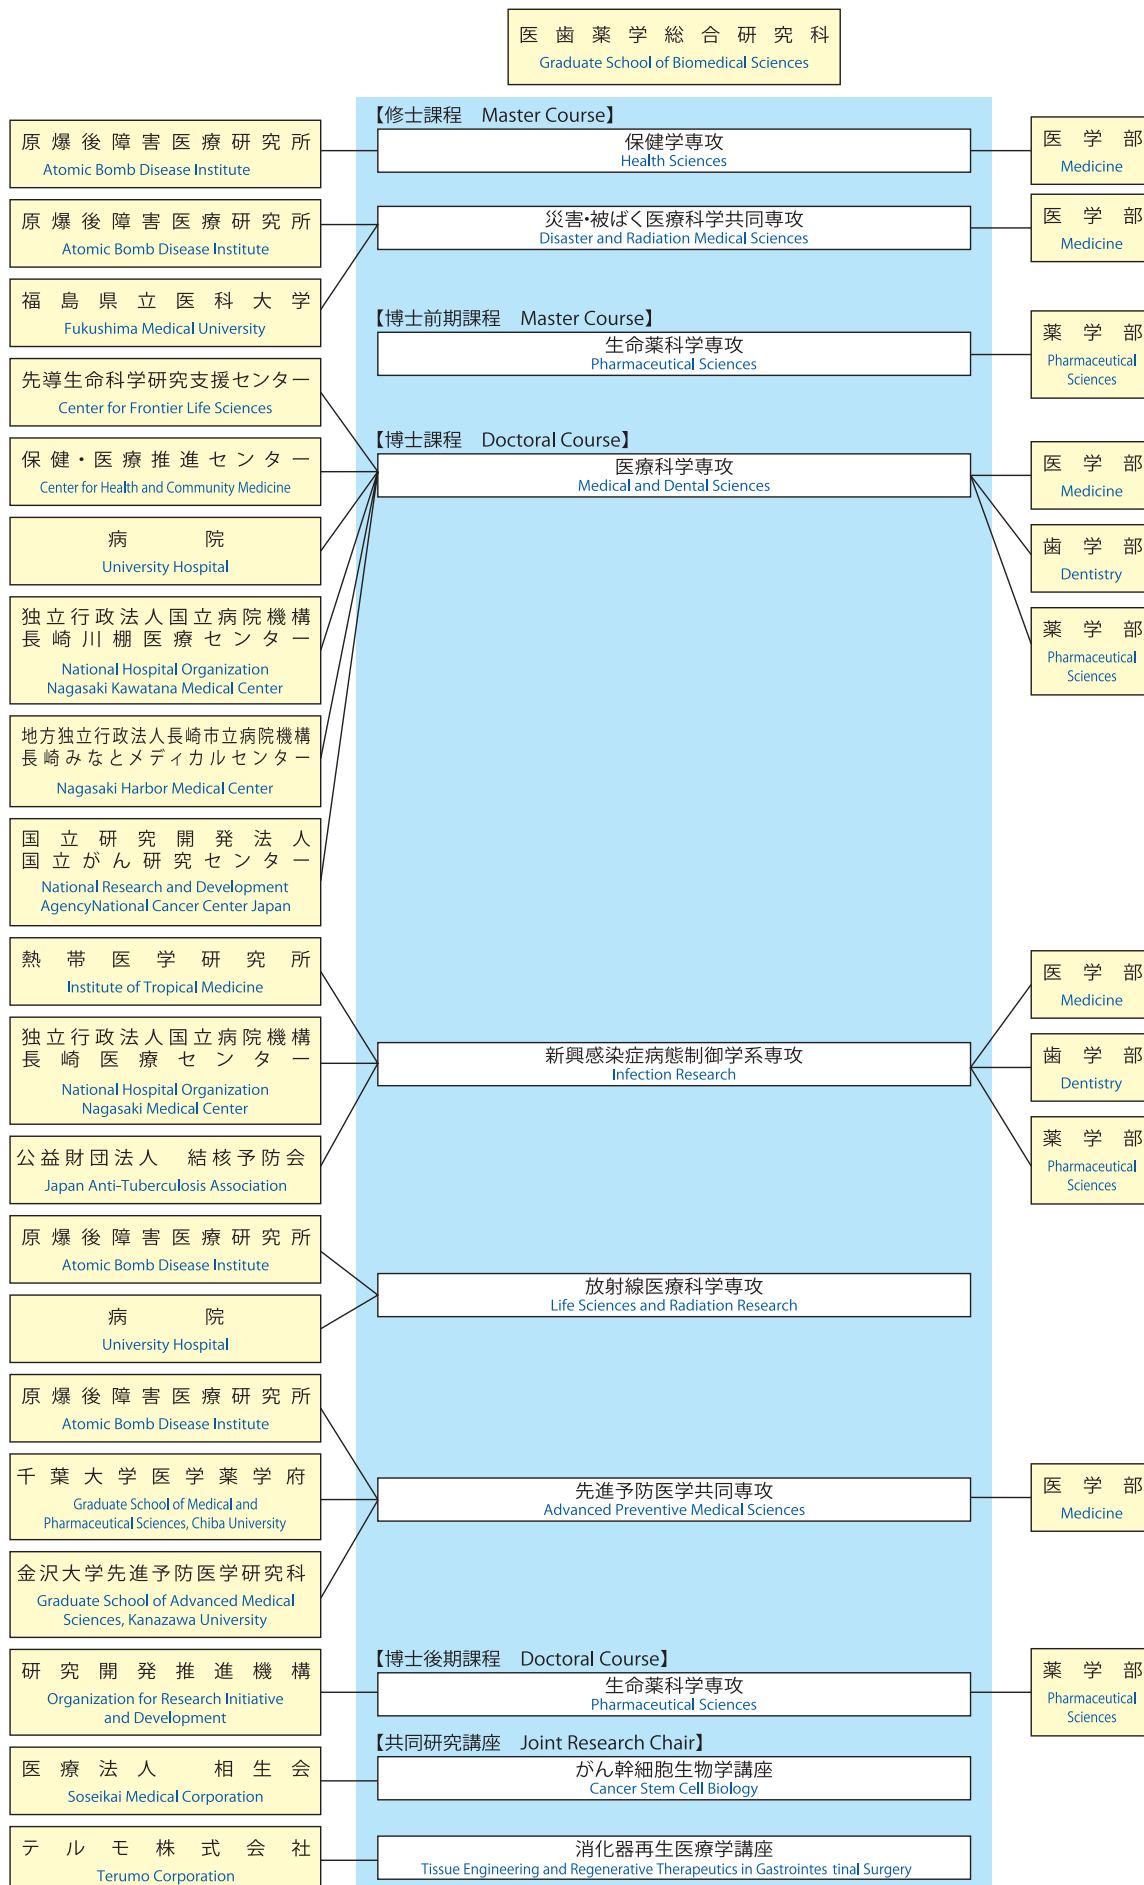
医 歯 薬 学 総 合 研 究 科
Graduate School of Biomedical Sciences

原爆後障害医療研究所
Atomic Bomb Disease Institute

原爆後障害医療研究所
Atomic Bomb Disease Institute

福島県立医科大学
Fukushima Medical University

先導生命科学研究支援センター
Center for Frontier Life Sciences

保健・医療推進センター
Center for Health and Community Medicine

病院
University Hospital

独立行政法人国立病院機構
長崎川棚医療センター
National Hospital Organization
Nagasaki Kawatana Medical Center

地方独立行政法人長崎市立病院機構
長崎みなとメディカルセンター
Nagasaki Harbor Medical Center

国立研究開発法人
国立がん研究センター
National Research and Development AgencyNational Cancer Center Japan

熱帯医学研究所
Institute of Tropical Medicine

独立行政法人国立病院機構
長崎医療センター
National Hospital Organization
Nagasaki Medical Center

公益財団法人 結核予防会
Japan Anti-Tuberculosis Association

原爆後障害医療研究所
Atomic Bomb Disease Institute

病院
University Hospital

原爆後障害医療研究所
Atomic Bomb Disease Institute

千葉大学医学薬学府
Graduate School of Medical and Pharmaceutical Sciences, Chiba University

金沢大学先進予防医学研究科
Graduate School of Advanced Medical Sciences, Kanazawa University

研究開発推進機構
Organization for Research Initiative and Development

医療法人 相生会
Soseikai Medical Corporation

テルモ株式会社
Terumo Corporation

【修士課程 Master Course】
保健学専攻
Health Sciences

災害・被ばく医療科学共同専攻
Disaster and Radiation Medical Sciences

【博士前期課程 Master Course】
生命薬科学専攻
Pharmaceutical Sciences

【博士課程 Doctoral Course】
医療科学専攻
Medical and Dental Sciences

新興感染症病態制御学系専攻
Infection Research

放射線医療科学専攻
Life Sciences and Radiation Research

先進予防医学共同専攻
Advanced Preventive Medical Sciences

【博士後期課程 Doctoral Course】
生命薬科学専攻
Pharmaceutical Sciences

【共同研究講座 Joint Research Chair】
がん幹細胞生物学講座
Cancer Stem Cell Biology

消化器再生医療学講座
Tissue Engineering and Regenerative Therapeutics in Gastrointes tinal Surgery

医学部
Medicine

医学部
Medicine

薬学部
Pharmaceutical Sciences

医学部
Medicine

歯学部
Dentistry

薬学部
Pharmaceutical Sciences

医学部
Medicine

歯学部
Dentistry

薬学部
Pharmaceutical Sciences

医学部
Medicine

薬学部
Pharmaceutical Sciences